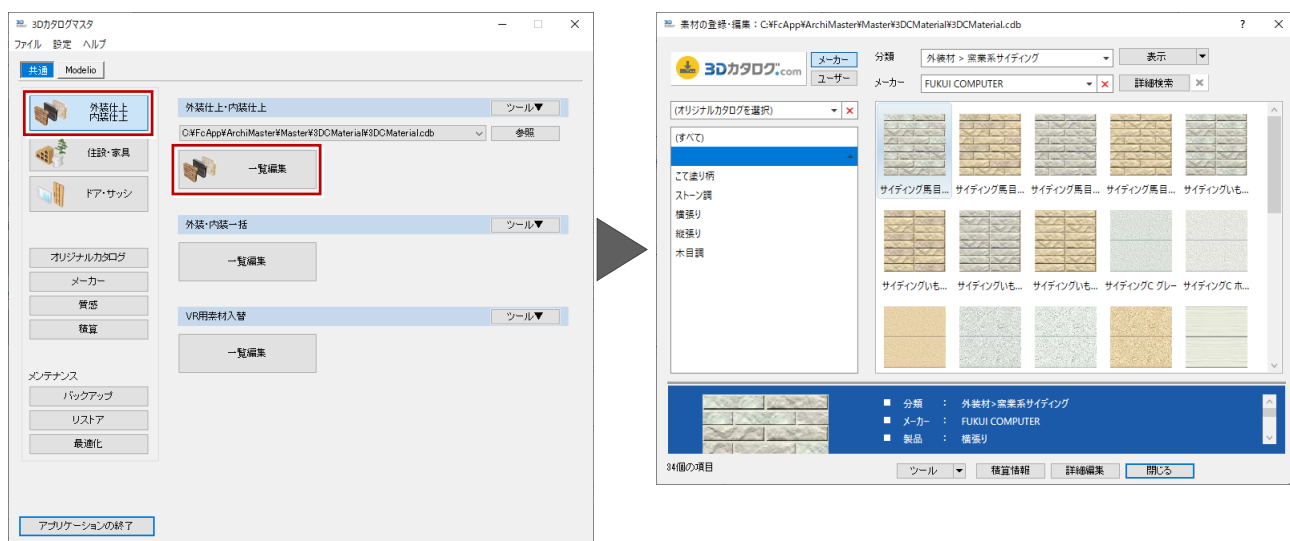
3Dカタログマスタ

ファイル 設定 ヘルプ

共通 Modelio

外装仕上 内装仕上

住設・家具

ドア・サッシ

オリジナルカタログ

メーカー

質感

積算

メンテナンス

バックアップ

リストア

最適化

アプリケーションの終了

外装仕上・内装仕上

ツール▼

C:¥FcApp¥ArchiMaster¥Master¥3DCMaterial¥3DCMaterial.cdb

参照

一覧編集

外装・内装一括

ツール▼

一覧編集

VR用素材入替

ツール▼

一覧編集

素材の登録・編集 : C:¥FcApp¥ArchiMaster¥Master¥3DCMaterial¥3DCMaterial.cdb

?

3Dカタログ.com

メーカー

ユーザー

分類

外装材 > 窯業系サイディング

表示

メーカー

FUKUI COMPUTER

詳細検索

(オリジナルカタログを選択)

(すべて)

こて塗り柄

ストーン調

横張り

縦張り

木目調

サイディング馬目...

サイディング馬目...

サイディング馬目...

サイディング馬目...

サイディングいも...

サイディングいも...

サイディングいも...

サイディングいも...

サイディングC グレー

サイディングC ホ...

分類 : 外装材>窯業系サイディング

メーカー : FUKUI COMPUTER

製品 : 横張り

34個の項目

ツール

積算情報

詳細編集

閉じる